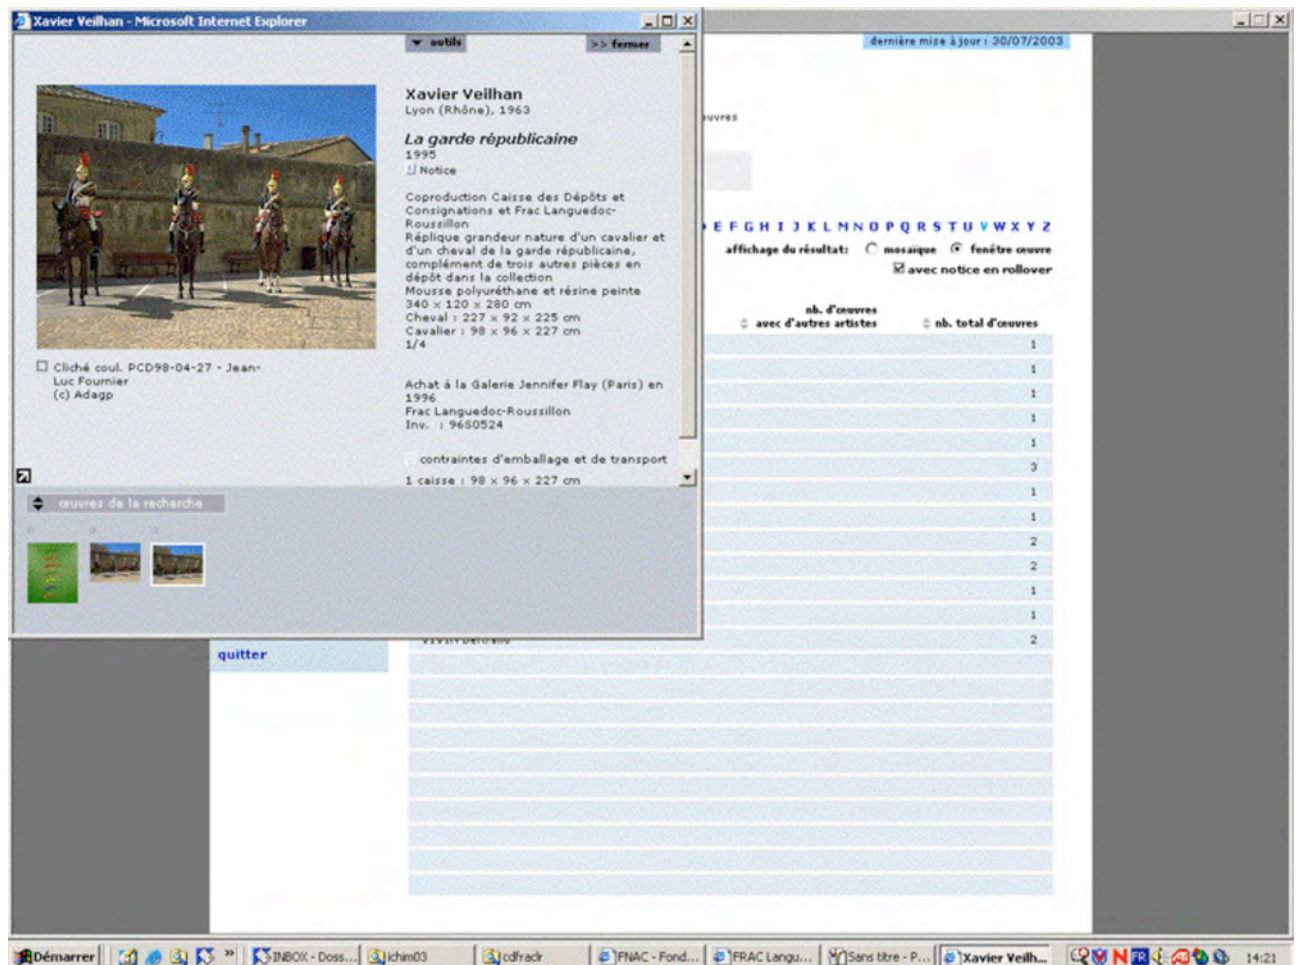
Xavier Veilhan - Microsoft Internet Explorer

outils

>> fermer

Xavier Veilhan
Lyon (Rhône), 1963

La garde républicaine
1995
Notice

Coproduction Caisse des Dépôts et Consignations et Frac Languedoc-Roussillon
Réplique grandeur nature d'un cavalier et d'un cheval de la garde républicaine, complément de trois autres pièces en dépôt dans la collection
Mousse polyuréthane et résine peinte
340 x 120 x 280 cm
Cheval : 227 x 92 x 225 cm
Cavalier : 98 x 96 x 227 cm
1/4

Achat à la Galerie Jennifer Flay (Paris) en 1996
Frac Languedoc-Roussillon
Inv. : 9650524

contraintes d'emballage et de transport
1 caisse : 98 x 96 x 227 cm

Cliché coul. PCD98-04-27 - Jean-Luc Fournier
(c) Adagp

œuvres de la recherche

dernière mise à jour : 30/07/2003

uvres

E F G H I J K L M N O P Q R S T U V W X Y Z

affichage du résultat: mosaïque fenêtre œuvre
avec notice en rollover

nb. d'œuvres avec d'autres artistes
nb. total d'œuvres

1
1
1
1
1
3
1
1
2
2
1
1
2

quitter

Démarrer | INBOX - Doss... | ichim03 | cdfradr | FNAC - Fond... | FRAC Langu... | Sans titre - P... | Xavier Veilh... | FR | 14:21